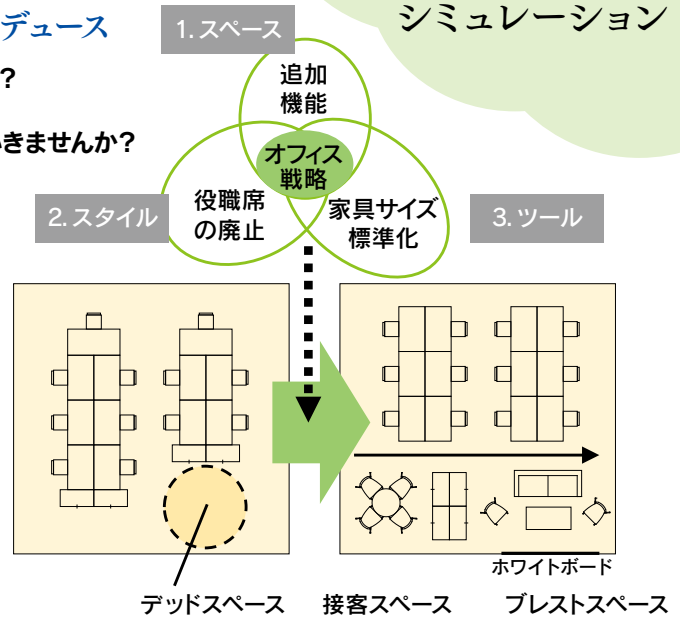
デュース

?

きませんか?

シミュレーション

1. スペース

追加
機能

オフィス
戦略

役職席
の廃止

家具サイズ
標準化

2. スタイル

3. ツール

ホワイトボード

デッドスペース

接客スペース

ブレストスペース